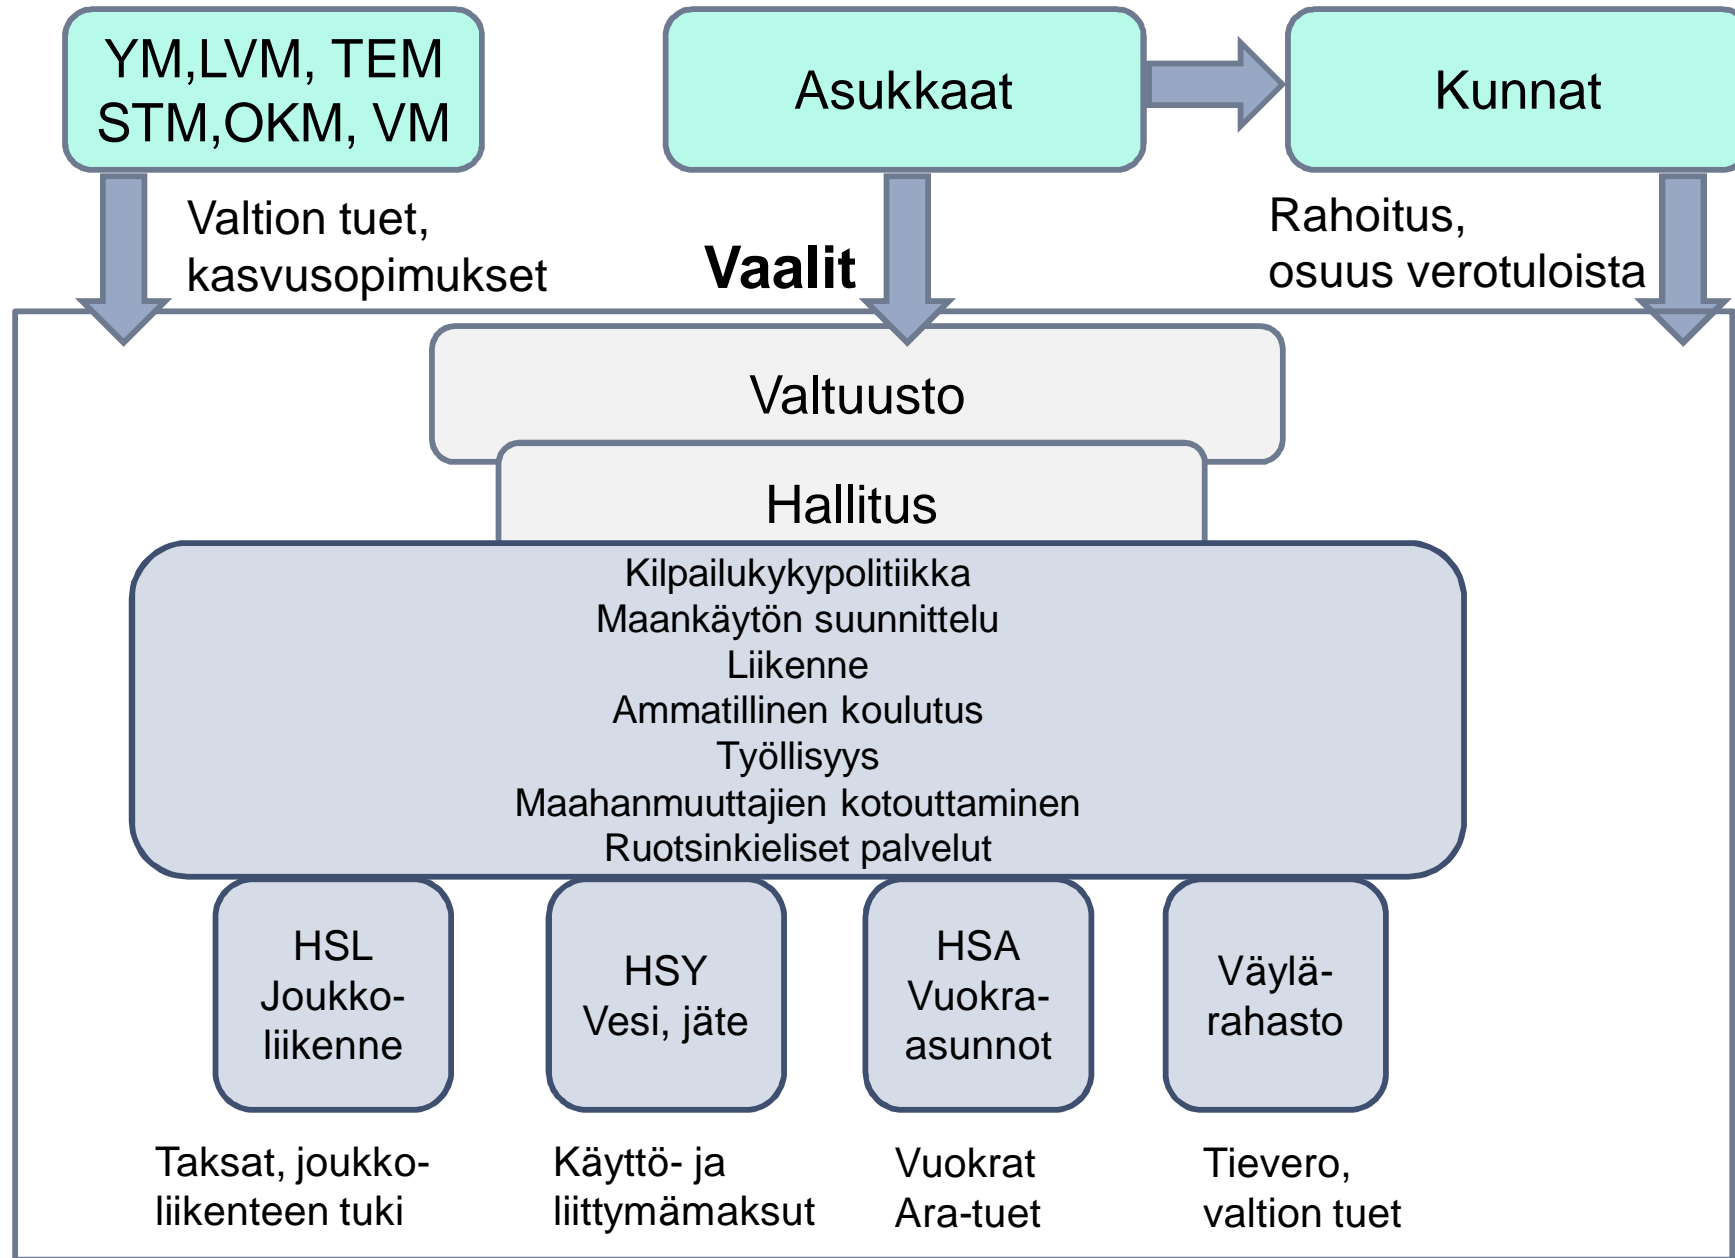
YM,LVM, TEM
STM,OKM, VM

Asukkaat

Kunnat

Valtion tuet,
kasvusopimukset

Vaalit

Rahoitus,
osuus verotuloista

Valtuusto

Hallitus

Kilpailukykypolitiikka
Maankäytön suunnittelu
Liikenne
Ammatillinen koulutus
Työllisyys
Maahanmuuttajien kotouttaminen
Ruotsinkieliset palvelut

HSL
Joukkoliikenne

HSY
Vesi, jäte

HSA
Vuokra-asunnot

Väylärahasto

Taksat, joukkoliikenteen tuki

Käyttö- ja liittymämaksut

Vuokrat
Ara-tuet

Tievero,
valtion tuet